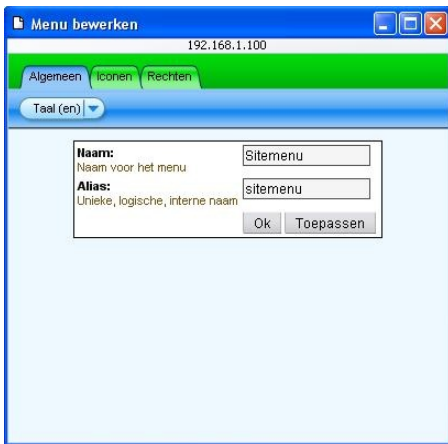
Menu bewerken

192.168.1.100

Algemeen | Iconen | Rechten

Taal (en)

| | |
|---|---|
| **Naam:** Naam voor het menu | Sitemenu |
| **Alias:** Unieke, logische, interne naam | sitemenu |
| | Ok  Toepassen |